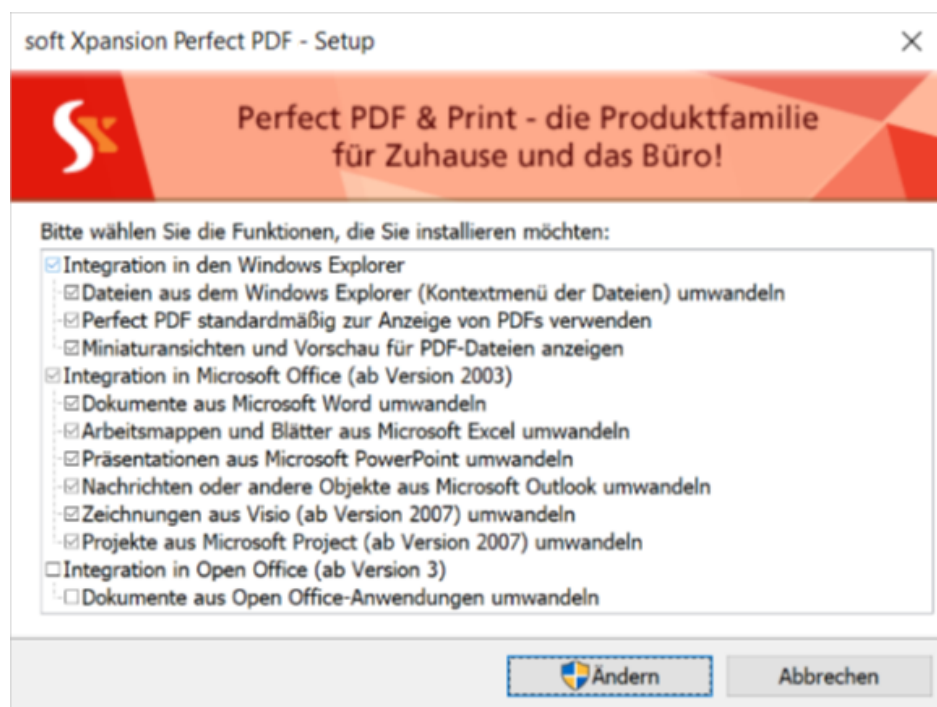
soft Xpansion Perfect PDF - Setup

Perfect PDF & Print - die Produktfamilie für Zuhause und das Büro!

Bitte wählen Sie die Funktionen, die Sie installieren möchten:

☑ Integration in den Windows Explorer
☑ Dateien aus dem Windows Explorer (Kontextmenü der Dateien) umwandeln
☑ Perfect PDF standardmäßig zur Anzeige von PDFs verwenden
☑ Miniaturansichten und Vorschau für PDF-Dateien anzeigen
☑ Integration in Microsoft Office (ab Version 2003)
☑ Dokumente aus Microsoft Word umwandeln
☑ Arbeitsmappen und Blätter aus Microsoft Excel umwandeln
☑ Präsentationen aus Microsoft PowerPoint umwandeln
☑ Nachrichten oder andere Objekte aus Microsoft Outlook umwandeln
☑ Zeichnungen aus Visio (ab Version 2007) umwandeln
☑ Projekte aus Microsoft Project (ab Version 2007) umwandeln
☐ Integration in Open Office (ab Version 3)
☐ Dokumente aus Open Office-Anwendungen umwandeln

Ändern
Abbrechen